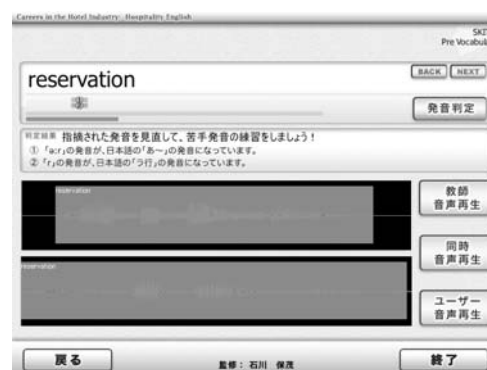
Careers in the Hotel Industry: Hospitality English

SKI
Pre Vocabul

reservation

BACK NEXT

発音判定

判定結果 指摘された発音を見直して、苦手発音の練習をしましょう！
① 「ɑːr」の発音が、日本語の「あ～」の発音になっています。
② 「r」の発音が、日本語の「う行」の発音になっています。

reservation

教師
音声再生

同時
音声再生

reservation

ユーザー
音声再生

戻る

監修：石川 保茂

終了